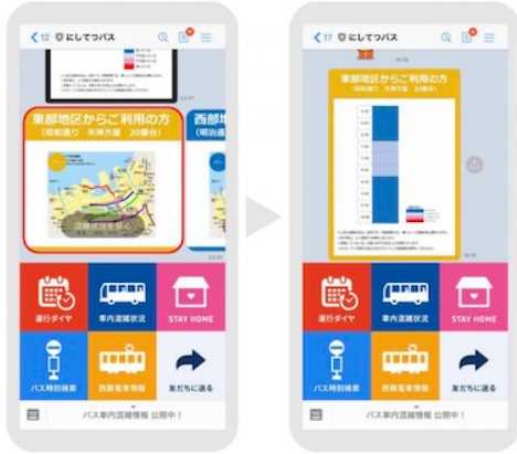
< 12 にしてつバス

東部地区からご利用の方
(昭和通り 天神方面 20番台)

西部地
(明治通

混雑状況を見る

運行ダイヤ
車内混雑状況
STAY HOME
バス時刻検索
西鉄電車情報
友だちに送る

バス車内混雑情報 公開中!

< 17 にしてつバス

東部地区からご利用の方
(昭和通り 天神方面 20番台)

運行ダイヤ
車内混雑状況
STAY HOME
バス時刻検索
西鉄電車情報
友だちに送る

バス車内混雑情報 公開中!